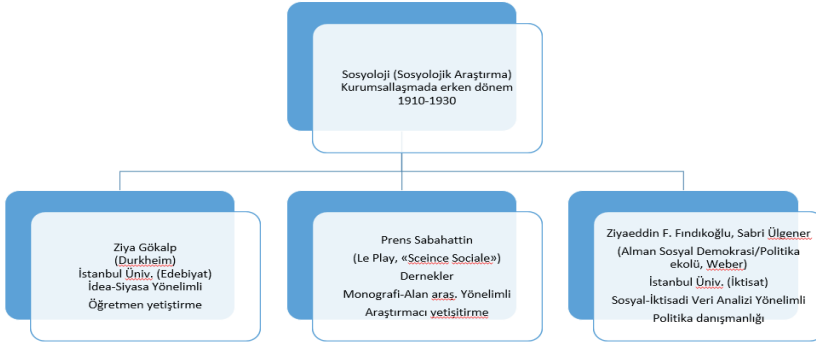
Sosyoloji (Sosyolojik Araştırma)
Kurumsallaşmada erken dönem
1910-1930

Ziya Gökalp
(Durkheim)
İstanbul Üniv. (Edebiyat)
İdea-Siyasa Yönelimli
Öğretmen yetiştirme

Prens Sabahattin
(Le Play, «Sceince Sociale»)
Dernekler
Monografi-Alan aras. Yönelimli
Araştırmacı yetiştirme

Ziyaeddin F. Fındıkoğlu, Sabri Ülgener
(Alman Sosyal Demokrasi/Politika ekolü, Weber)
İstanbul Üniv. (İktisat)
Sosyal-İktisadi Veri Analizi Yönelimli
Politika danışmanlığı